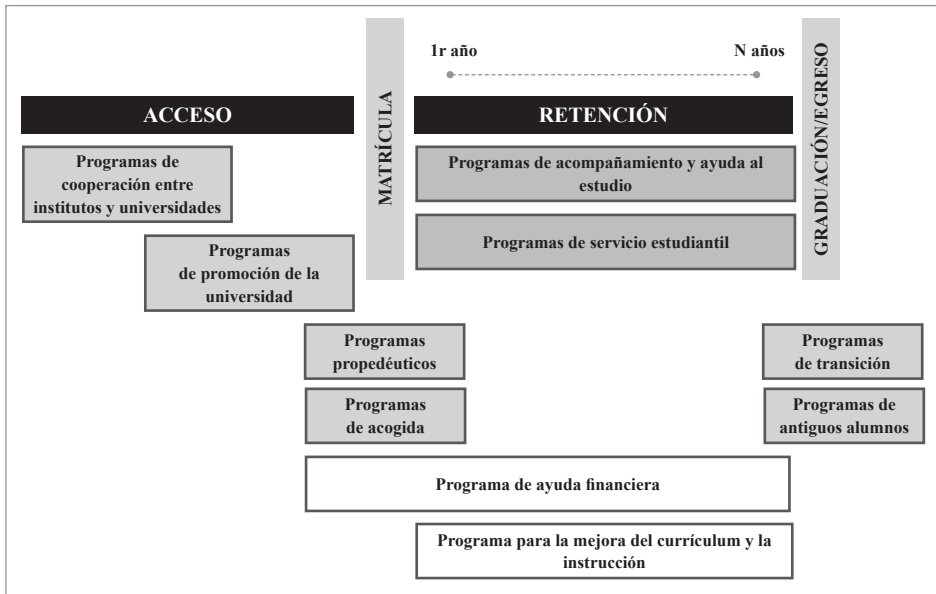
ACCESO

MATRÍCULA

1r año

N años

RETENCIÓN

GRADUACIÓN/EGRESO

Programas de cooperación entre institutos y universidades

Programas de promoción de la universidad

Programas de acompañamiento y ayuda al estudio

Programas de servicio estudiantil

Programas propedéuticos

Programas de acogida

Programas de transición

Programas de antiguos alumnos

Programa de ayuda financiera

Programa para la mejora del currículum y la instrucción